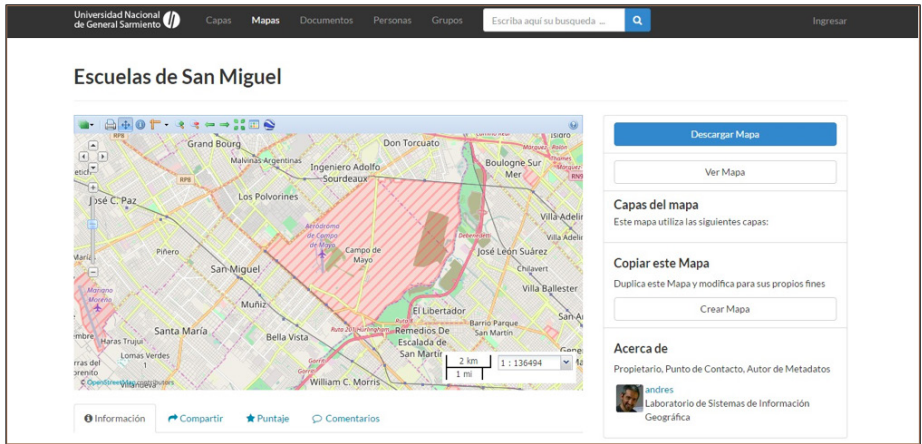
Universidad Nacional de General Sarmiento

Capas Mapas Documentos Personas Grupos

Escriba aquí su busqueda ...

Ingresar

Escuelas de San Miguel

Grand Bourg
Malvinas Argentinas
Don Torcuato
Ingeniero Adolfo Sourdeaux
Boulogne Sur Mer
José C. Paz
Los Polvorines
Villa Adelina
Aeródromo de Campo de Mayo
Campo de Mayo
José León Suárez
Piñero
San Miguel
Chilavert
Villa Ballester
Muñiz
El Libertador
Santa María
Bella Vista
Barrio Parque San Martín
Remedios De Escalada de San Martín
Haras Trujui
Lomas Verdes
William C. Morris
2 km
1 mi
1 : 136494
© OpenStreetMap contributors

Descargar Mapa

Ver Mapa

Capas del mapa

Este mapa utiliza las siguientes capas:

Copiar este Mapa

Duplica este Mapa y modifica para sus propios fines

Crear Mapa

Acerca de

Propietario, Punto de Contacto, Autor de Metadatos

andres
Laboratorio de Sistemas de Información Geográfica

Información Compartir Puntaje Comentarios